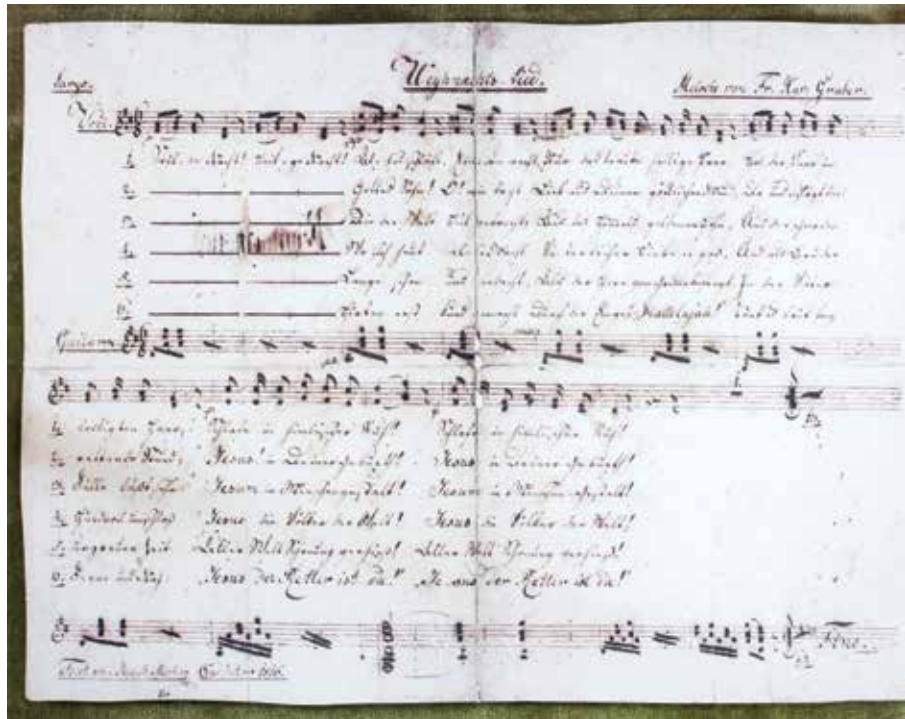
Weyhnachts Lied.

Largo.

Melodie von Fr. Xav. Gruber.

Voce

1. Still'e Nacht! heil'ge Nacht! Alles schläft; einsam wacht Nur das traute heilige Paar. Holder Knab' im

2. Gottes Sohn! O! wie lacht Lieb' aus deinem göttlichen Mund, Da schlägt uns

3. Die der Welt Heil gebracht, Aus des Himmels goldenen Höhn, Uns der Gnaden

4. Wo sich heut alle Macht Väterlicher Liebe ergoß, Und als Bruder

5. Lange schon Uns bedacht, Als der Herr vom Grimme befreyt, In der Väter

6. Hirten erst kund gemacht Durch der Engel Alleluja! Tönt es laut bey

Guitarra

1. lockigten Haar, Schlafe in himmlischer Ruh! Schlafe in himmlischer Ruh!

2. rettende Stund', Jesus! in Deiner Geburt! Jesus in Deiner Geburt!

3. Fülle läßt seh'n Jesum in Menschengestalt! Jesum in Menschengestalt!

4. huldvoll umschloß Jesus die Völker der Welt! Jesus die Völker der Welt!

5. urgrauer Zeit Aller Welt Schonung verhieß! Aller Welt Schonung verhieß!

6. Ferne und Nah: Jesus der Retter ist da! Jesus der Retter ist da!

Fine.

Text von Joseph Mohr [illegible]